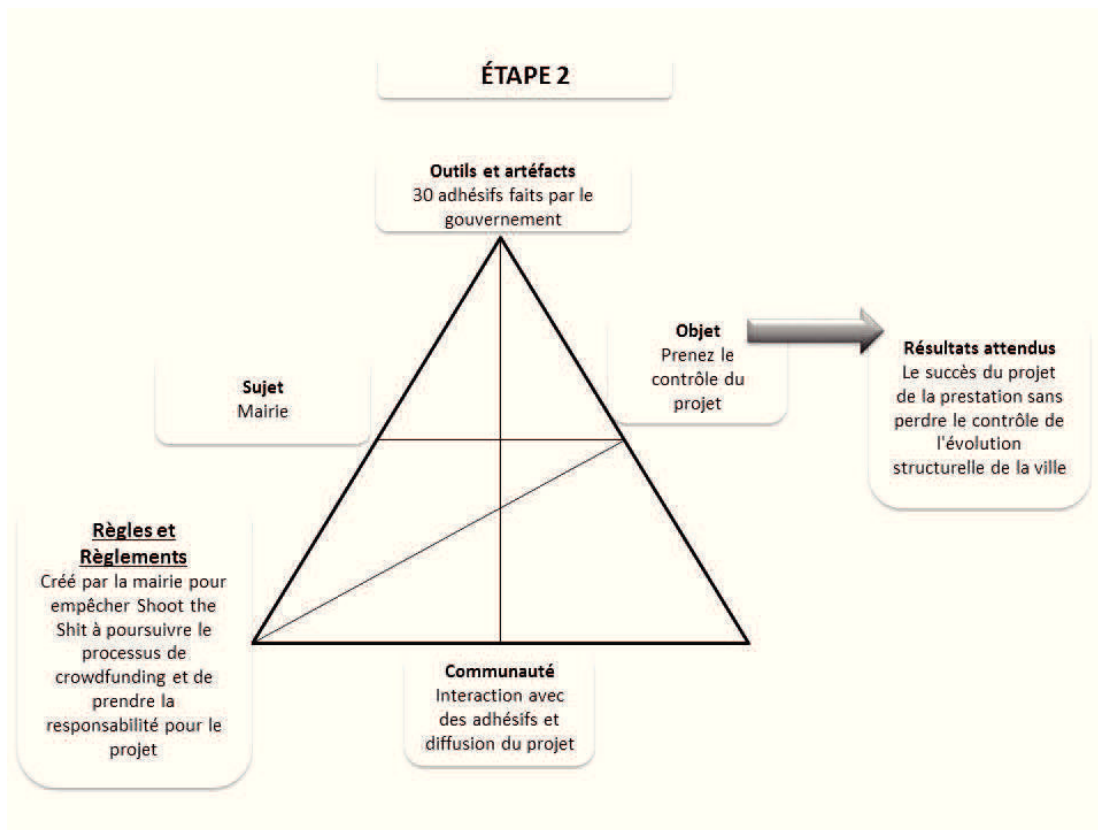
ÉTAPE 2

Outils et artéfacts
30 adhésifs faits par le gouvernement

Sujet
Mairie

Objet
Prenez le contrôle du projet

Résultats attendus
Le succès du projet de la prestation sans perdre le contrôle de l'évolution structurelle de la ville

Règles et Règlements
Créé par la mairie pour empêcher Shoot the Shit à poursuivre le processus de crowdfunding et de prendre la responsabilité pour le projet

Communauté
Interaction avec des adhésifs et diffusion du projet